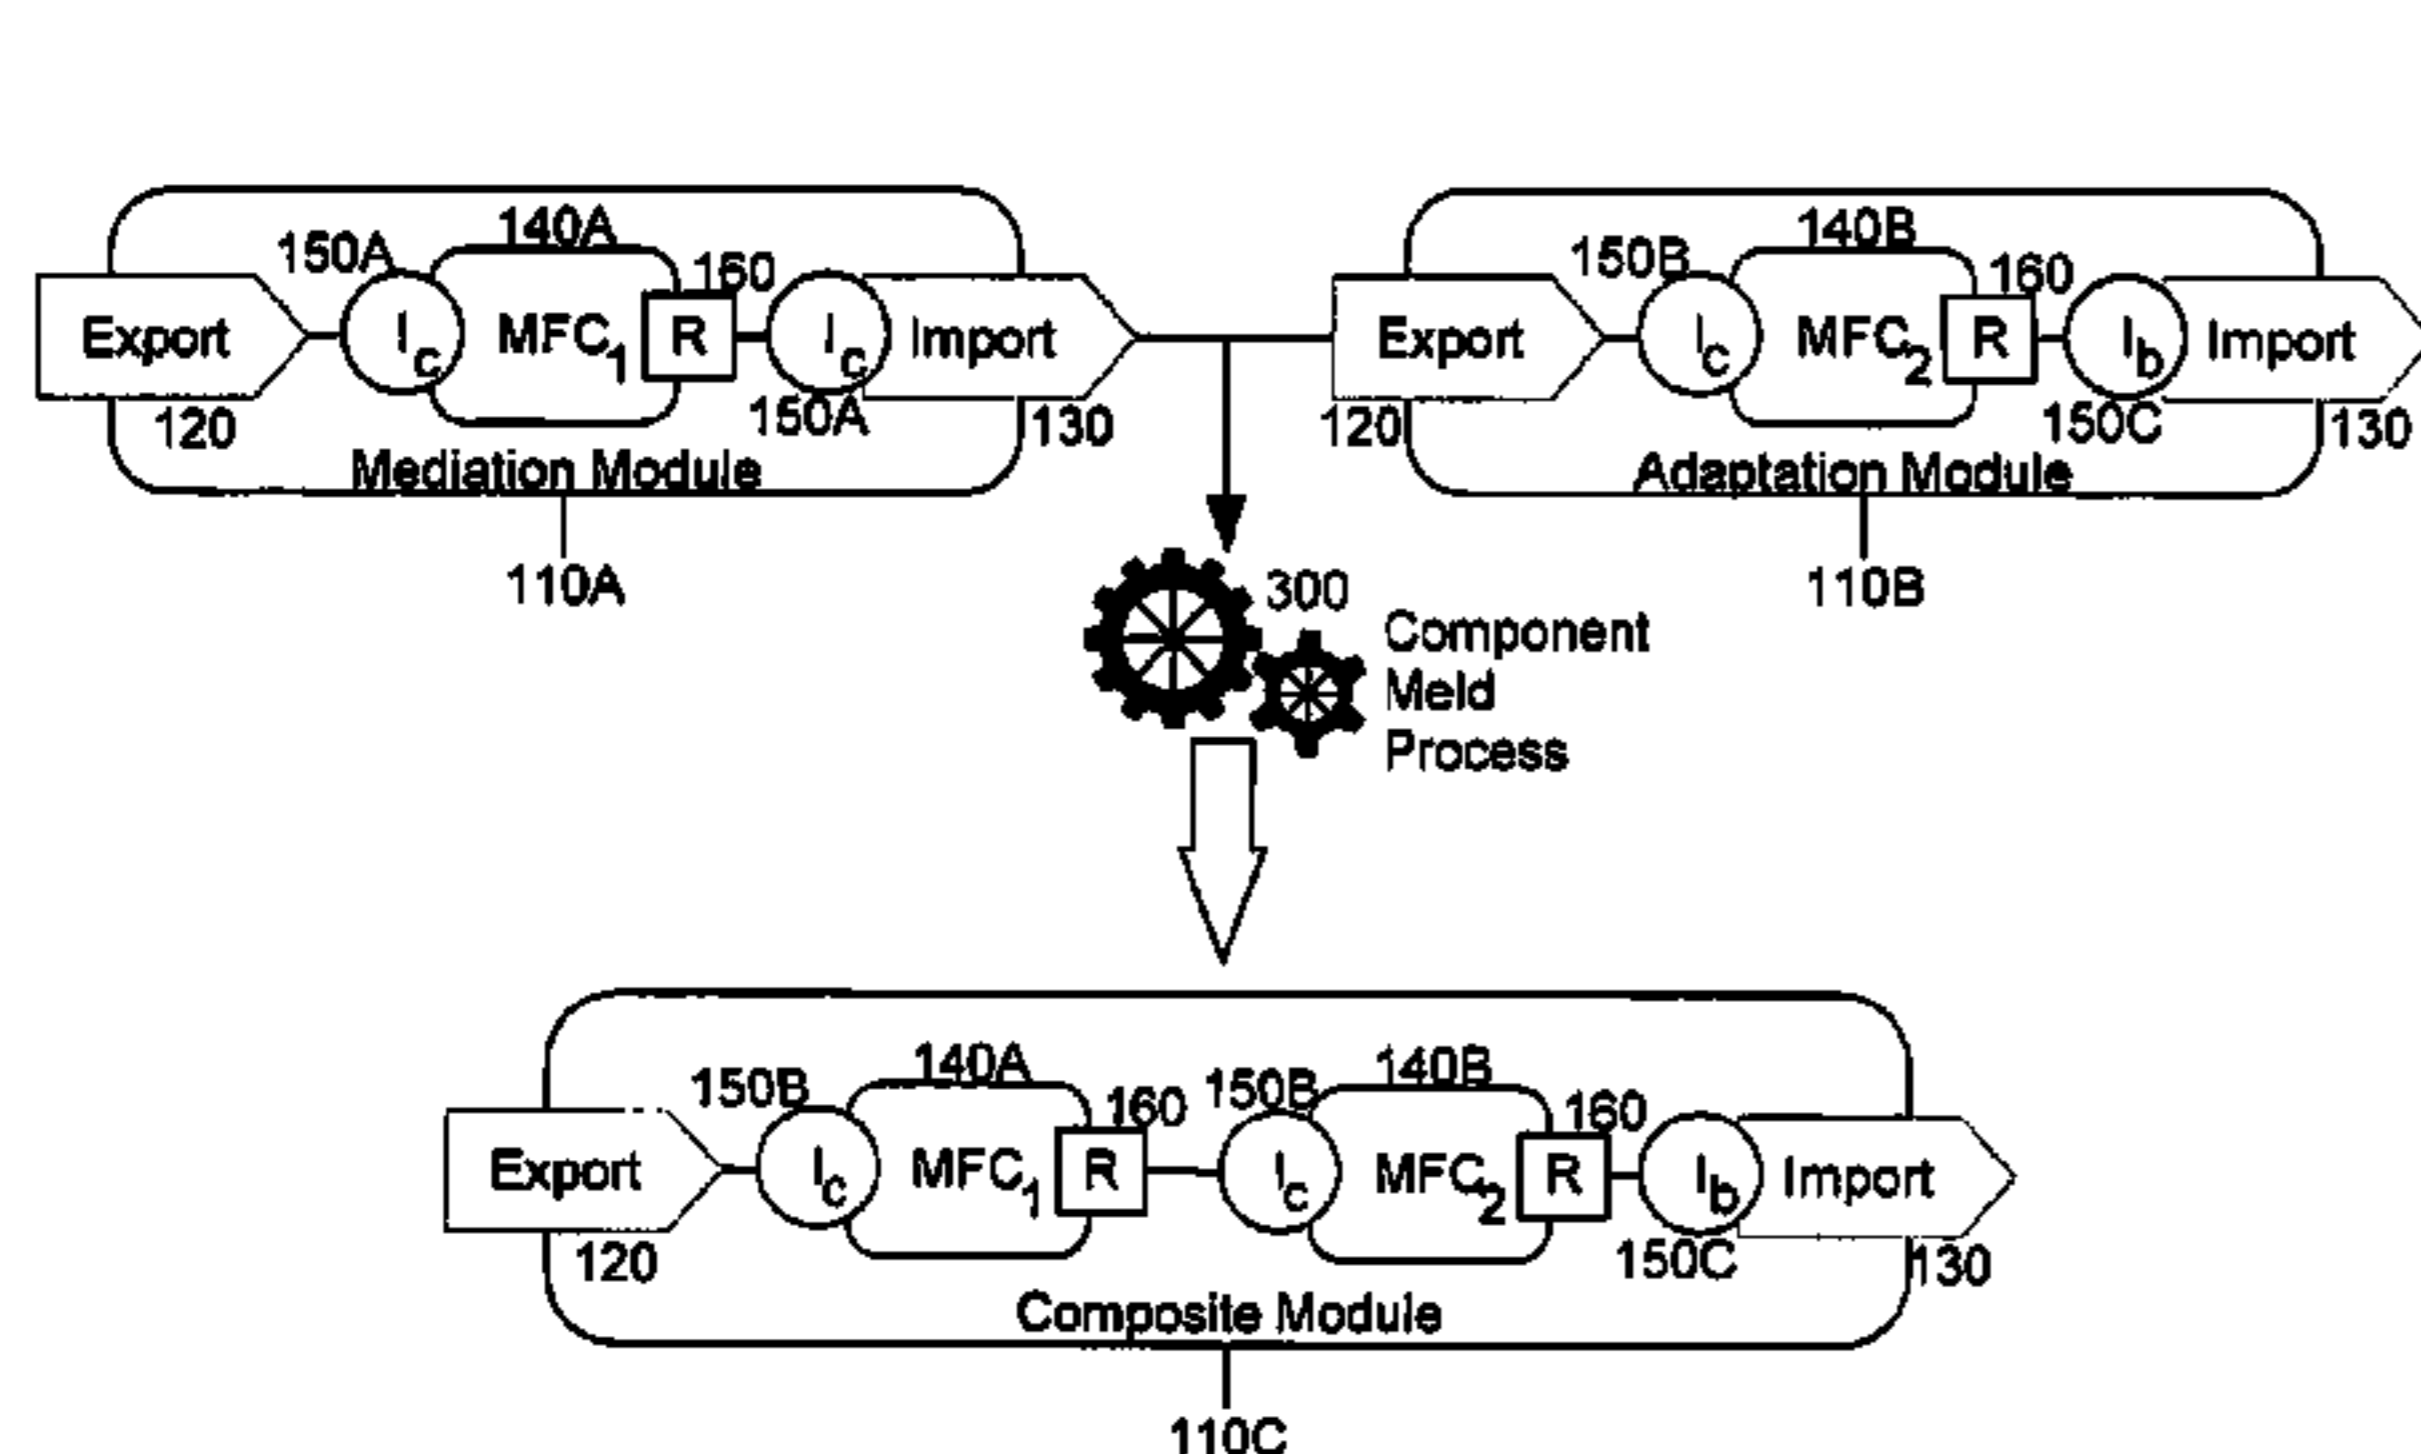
140A
150A
160
Export
$I_c$
$MFC_1$
R
$I_c$
Import
120
150A
130
Mediation Module
110A

140B
150B
160
Export
$I_c$
$MFC_2$
R
$I_b$
Import
120
150C
130
Adaptation Module
110B

300
Component Meld Process

140A
150B
160
150B
140B
160
Export
$I_c$
$MFC_1$
R
$I_c$
$MFC_2$
R
$I_b$
Import
120
150C
130
Composite Module
110C